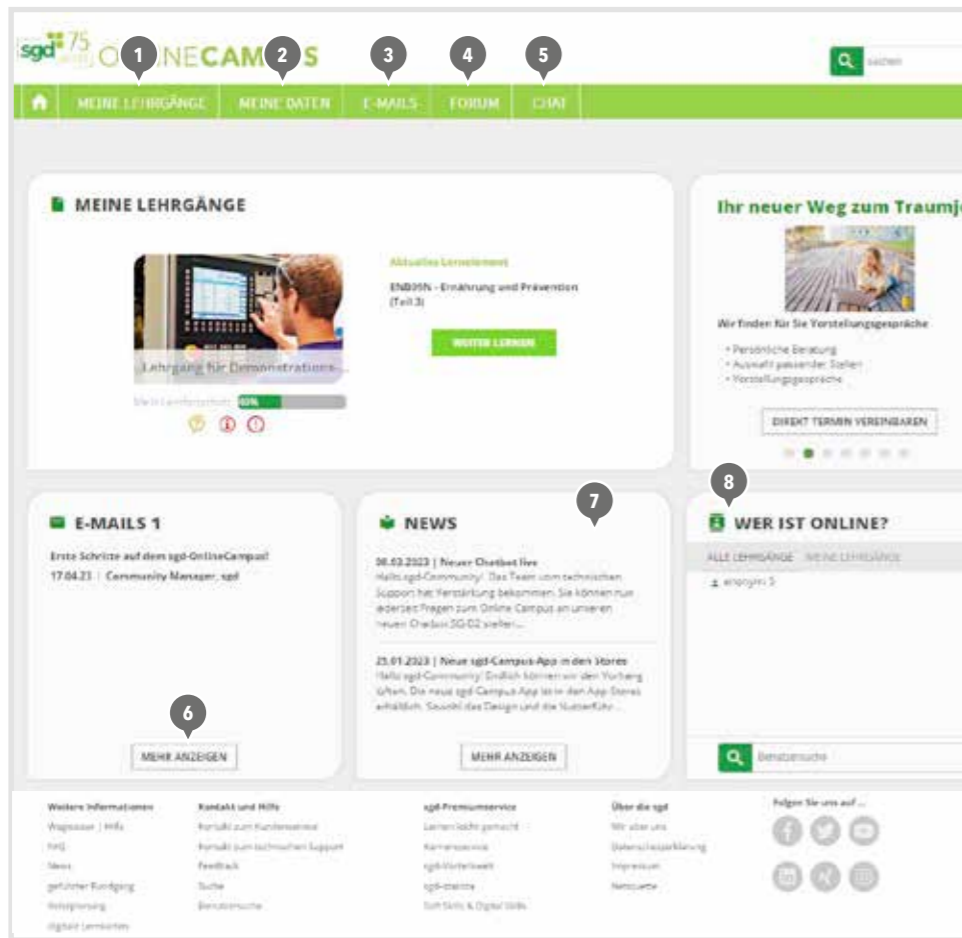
sgd 75 Jahre ONLINECAMPUS

1 2 3 4 5

suchen

MEINE LEHRGÄNGE MEINE DATEN E-MAILS FORUM CHAT

MEINE LEHRGÄNGE

Lehrgang für Demonstrations...

Mein Lernfortschritt 40%

Aktuelles Lernelement

ENB05N - Ernährung und Prävention (Teil 3)

WEITER LERNEN

Ihr neuer Weg zum Traumj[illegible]

Wir finden für Sie Vorstellungsgespräche

• Persönliche Beratung
• Auswahl passender Stellen
• Vorstellungsgespräche

DIREKT TERMIN VEREINBAREN

E-MAILS 1

Erste Schritte auf dem sgd-OnlineCampus!
17.04.23 | Community Manager, sgd

6

MEHR ANZEIGEN

NEWS

7

06.03.2023 | Neuer Chatbot live
Hallo sgd-Community! Das Team vom technischen Support hat Verstärkung bekommen. Sie können nun jederzeit Fragen zum Online Campus an unseren neuen Chatbot SG-D2 stellen...

25.01.2023 | Neue sgd-Campus-App in den Stores
Hallo sgd-Community! Endlich können wir den Vorhang lüften. Die neue sgd-Campus-App ist in den App Stores erhältlich. Sowohl das Design und die Nutzerführ...

MEHR ANZEIGEN

8

WER IST ONLINE?

ALLE LEHRGÄNGE MEINE LEHRGÄNGE

anonym: 5

Benutzersuche

Weitere Informationen
Wegweiser | Hilfe
FAQ
News
geführter Rundgang
Notebook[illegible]
digitale Lernkarten

Kontakt und Hilfe
Kontakt zum Kundenservice
Kontakt zum technischen Support
Feedback
Suche
Benutzersuche

sgd-Premiumservice
Lernen leicht gemacht
Karriereservice
sgd-Vorteilswelt
sgd-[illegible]
Soft Skills & Digital Skills

Über die sgd
Wir über uns
Datenschutzerklärung
Impressum
Netiquette

Folgen Sie uns auf ...